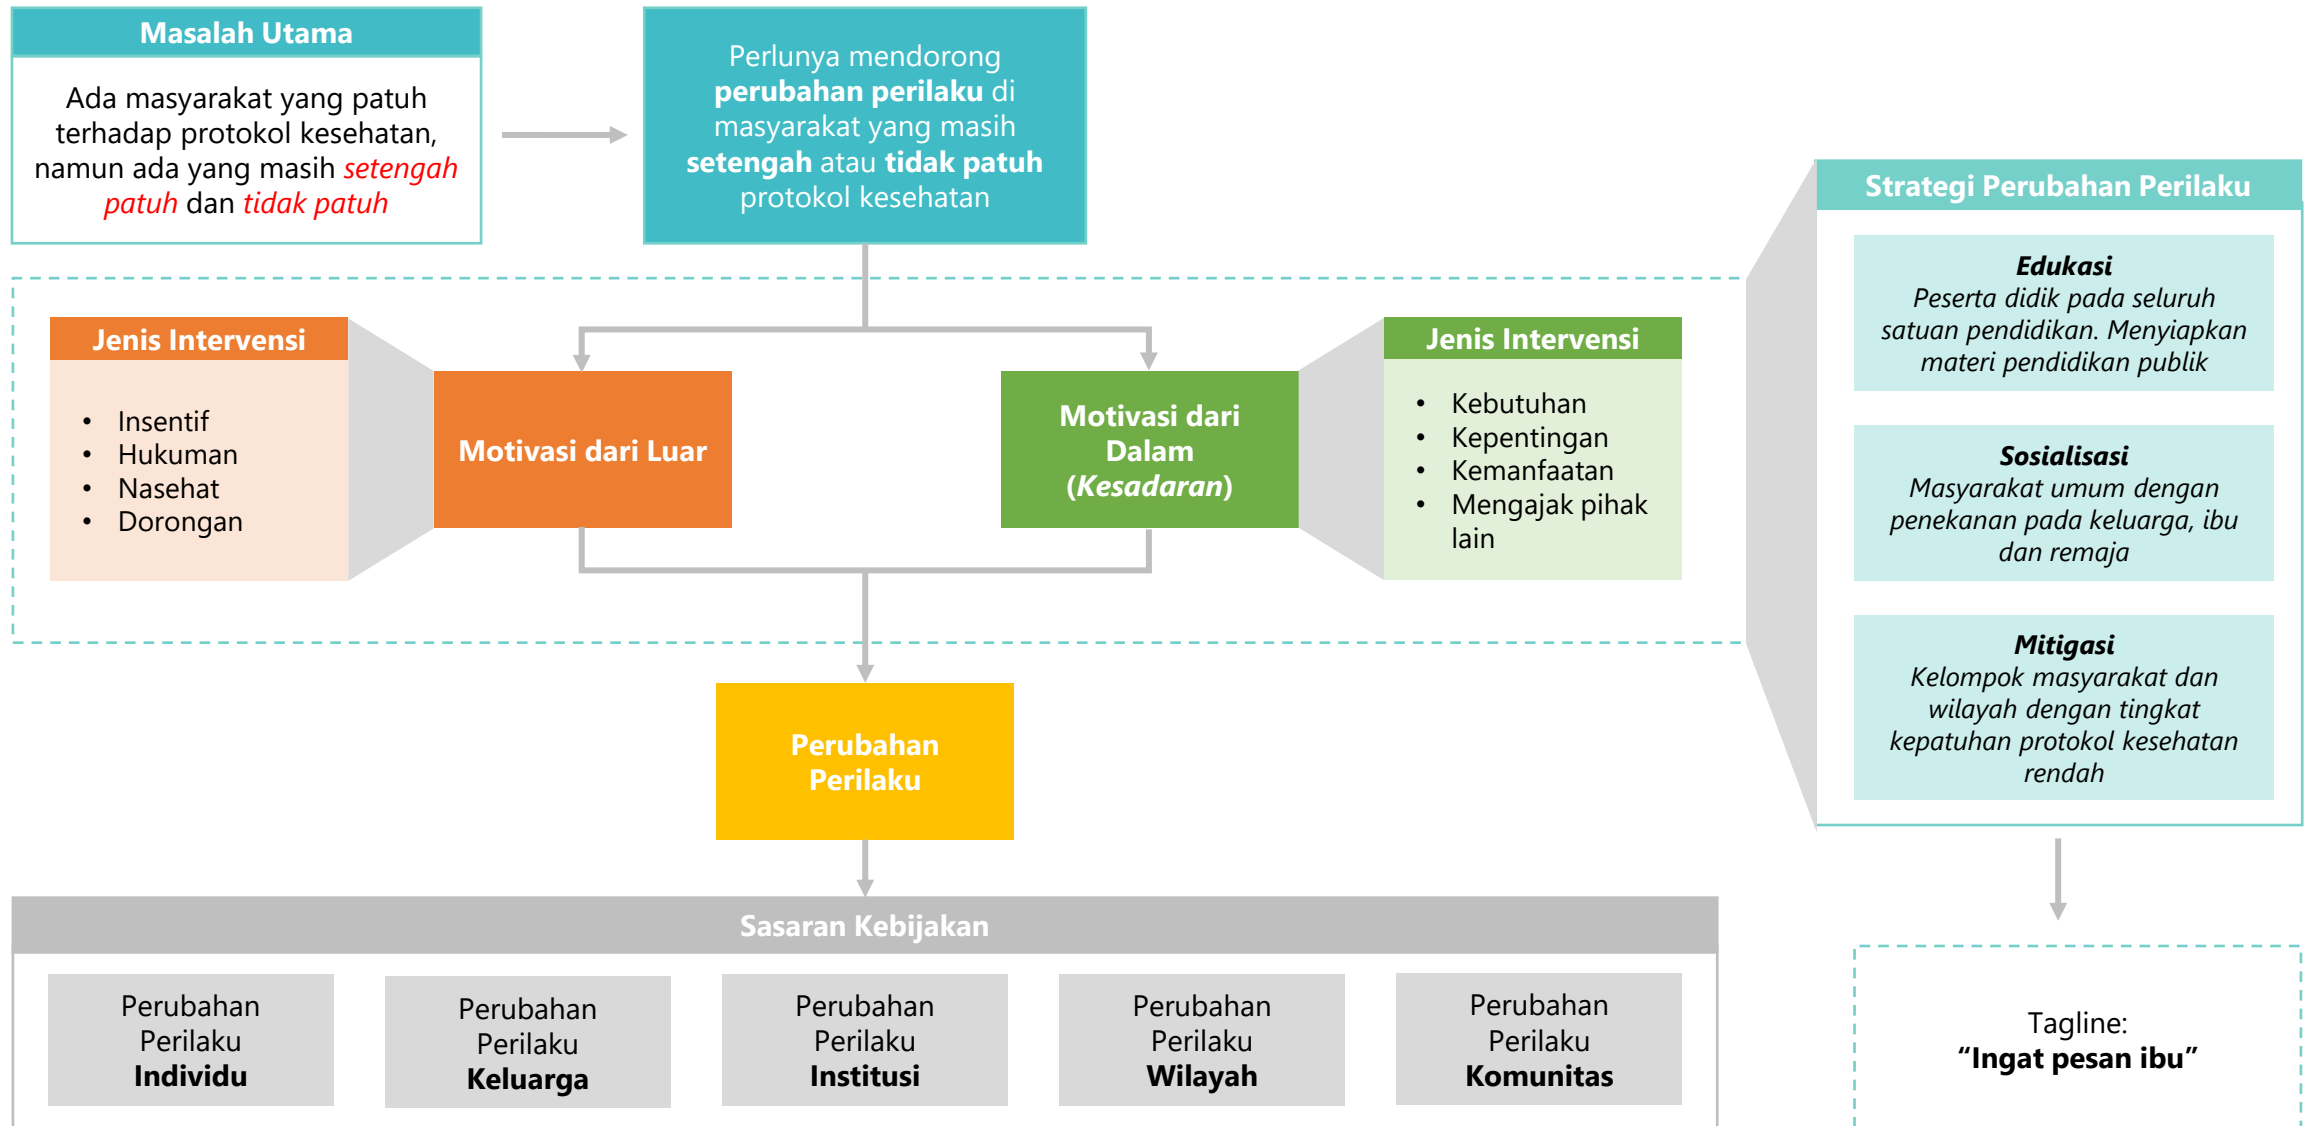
Masalah Utama

Ada masyarakat yang patuh terhadap protokol kesehatan, namun ada yang masih setengah patuh dan tidak patuh

Perlunya mendorong **perubahan perilaku** di masyarakat yang masih **setengah** atau **tidak patuh** protokol kesehatan

Jenis Intervensi

- Insentif
- Hukuman
- Nasehat
- Dorongan

Motivasi dari Luar

Motivasi dari Dalam (*Kesadaran*)

Jenis Intervensi

- Kebutuhan
- Kepentingan
- Kemanfaatan
- Mengajak pihak lain

Strategi Perubahan Perilaku

***Edukasi***
*Peserta didik pada seluruh satuan pendidikan. Menyiapkan materi pendidikan publik*

***Sosialisasi***
*Masyarakat umum dengan penekanan pada keluarga, ibu dan remaja*

***Mitigasi***
*Kelompok masyarakat dan wilayah dengan tingkat kepatuhan protokol kesehatan rendah*

Perubahan Perilaku

Sasaran Kebijakan

Perubahan Perilaku **Individu**

Perubahan Perilaku **Keluarga**

Perubahan Perilaku **Institusi**

Perubahan Perilaku **Wilayah**

Perubahan Perilaku **Komunitas**

Tagline:
**"Ingat pesan ibu"**